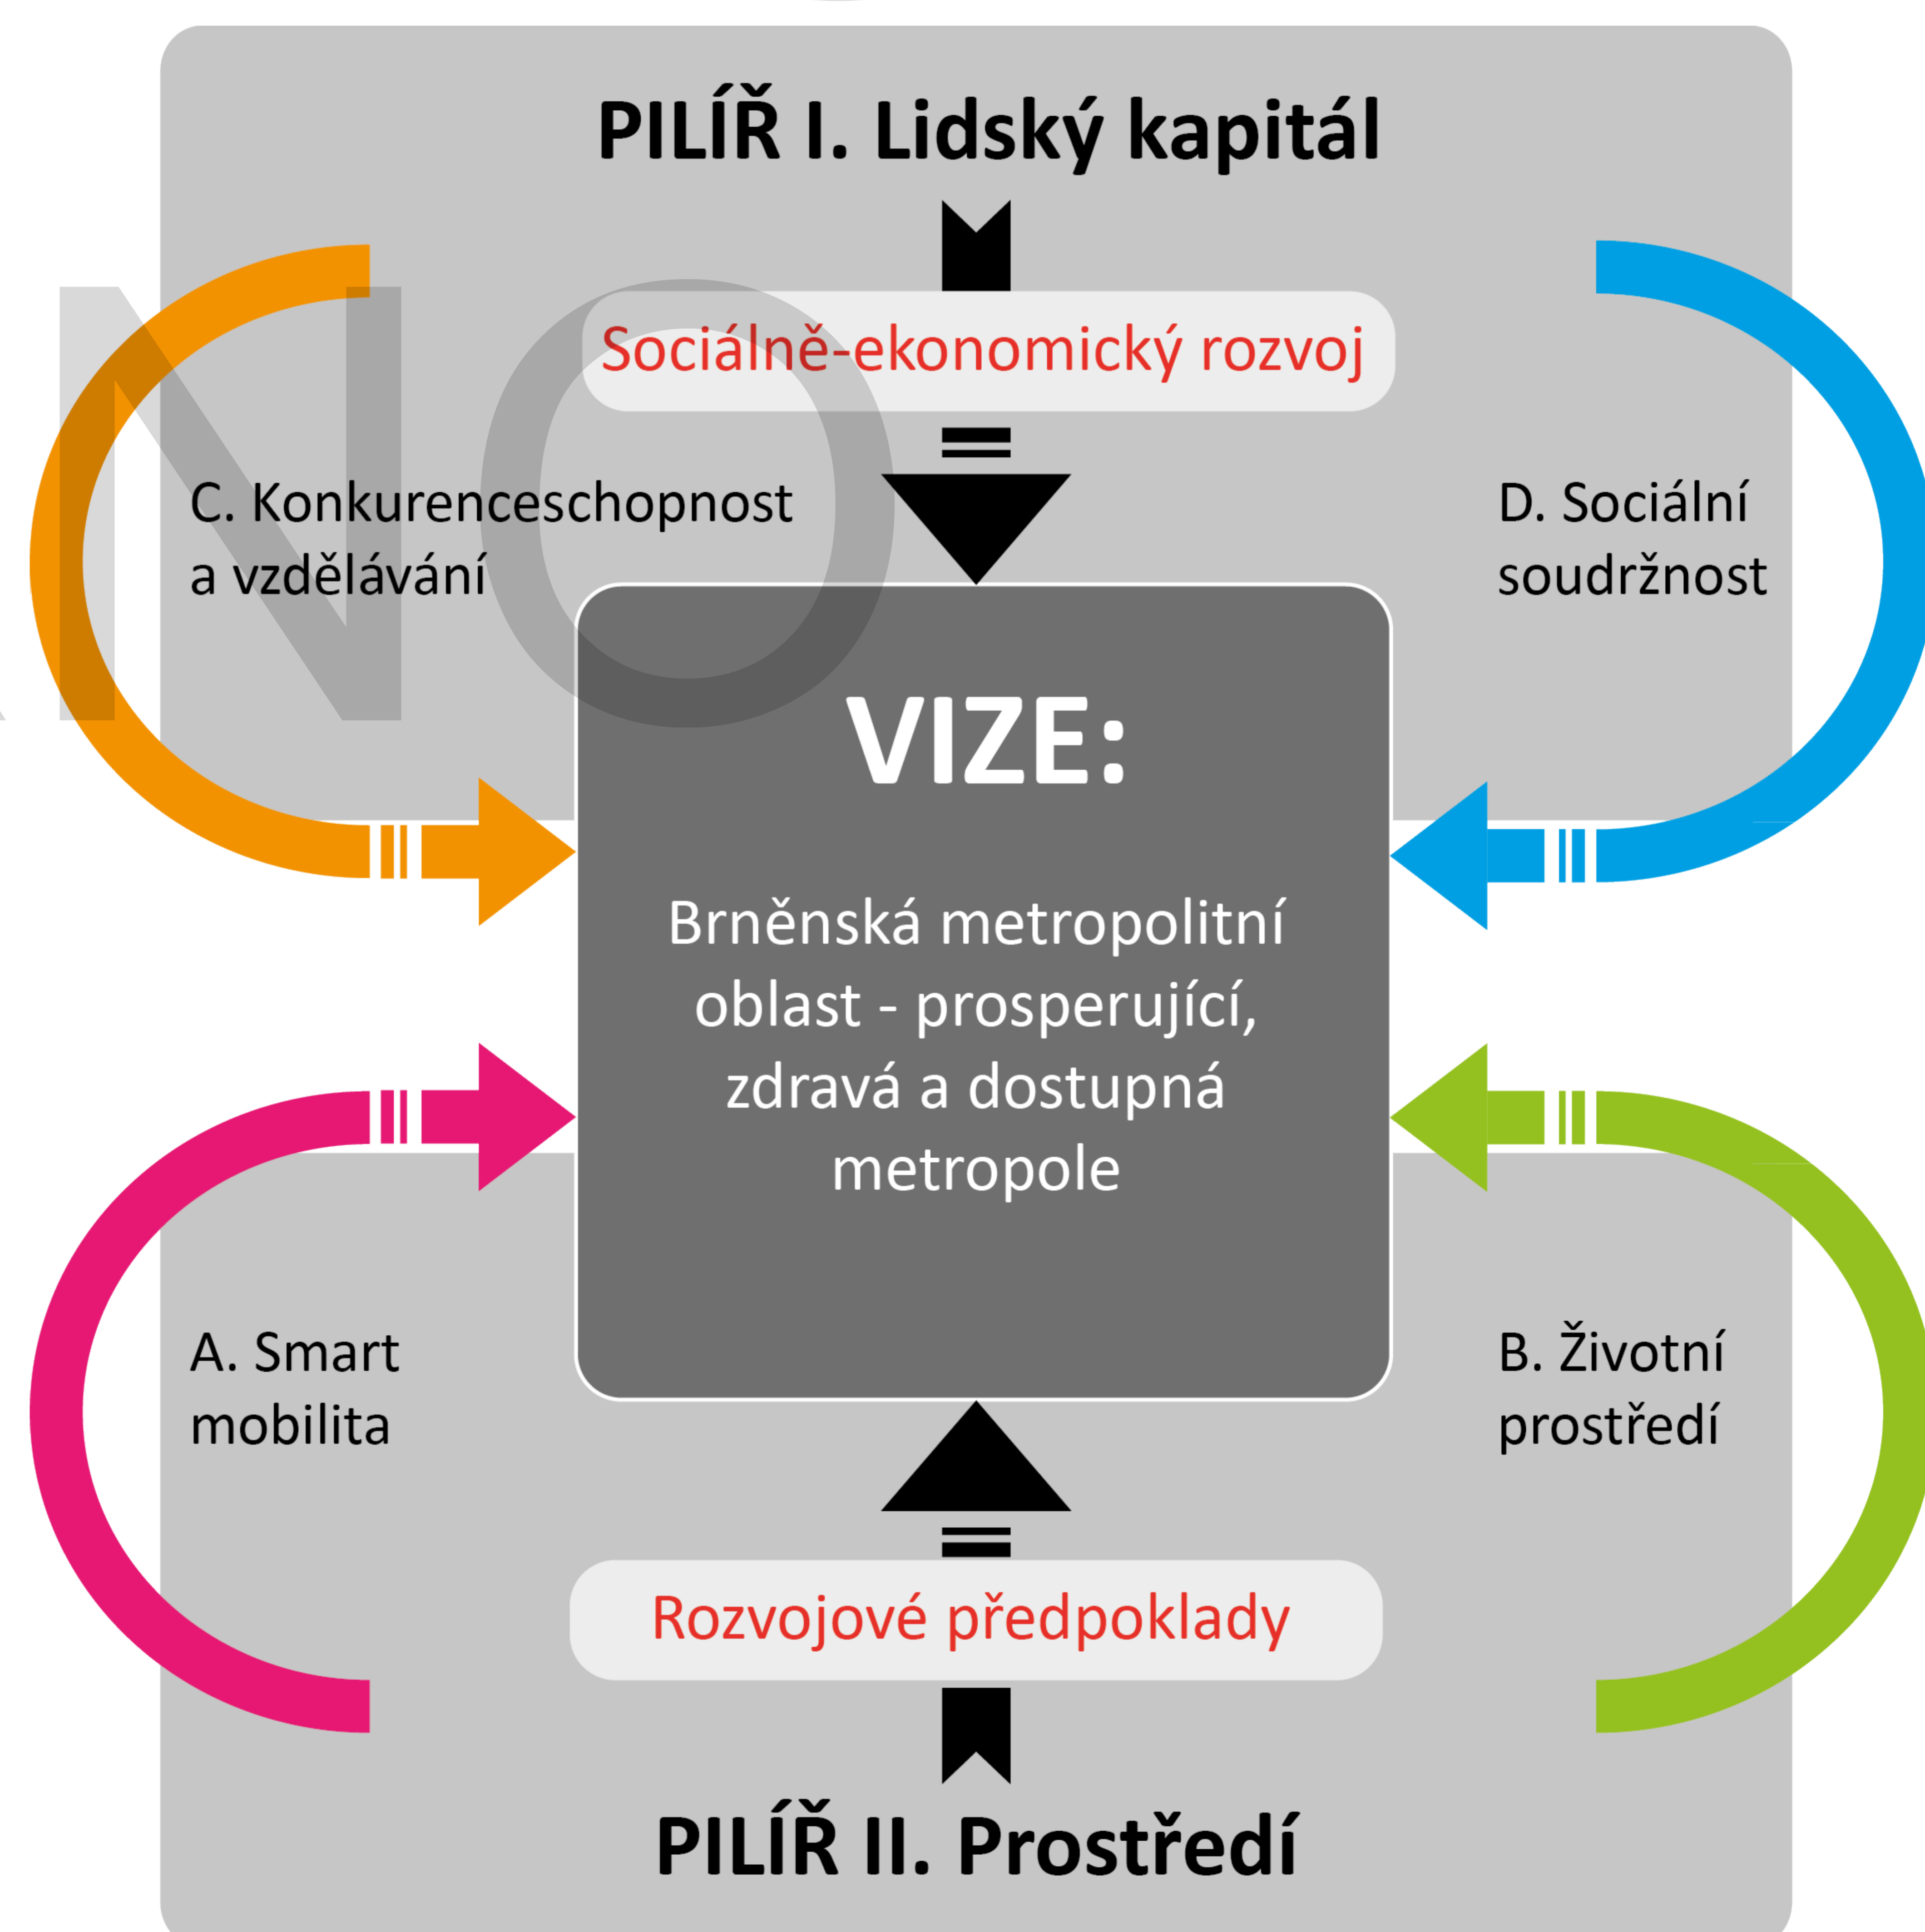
PILÍŘ I. Lidský kapitál

Sociálně-ekonomický rozvoj

C. Konkurenceschopnost a vzdělávání

D. Sociální soudržnost

NO

VIZE:

Brněnská metropolitní oblast - prosperující, zdravá a dostupná metropole

A. Smart mobilita

B. Životní prostředí

Rozvojové předpoklady

PILÍŘ II. Prostředí